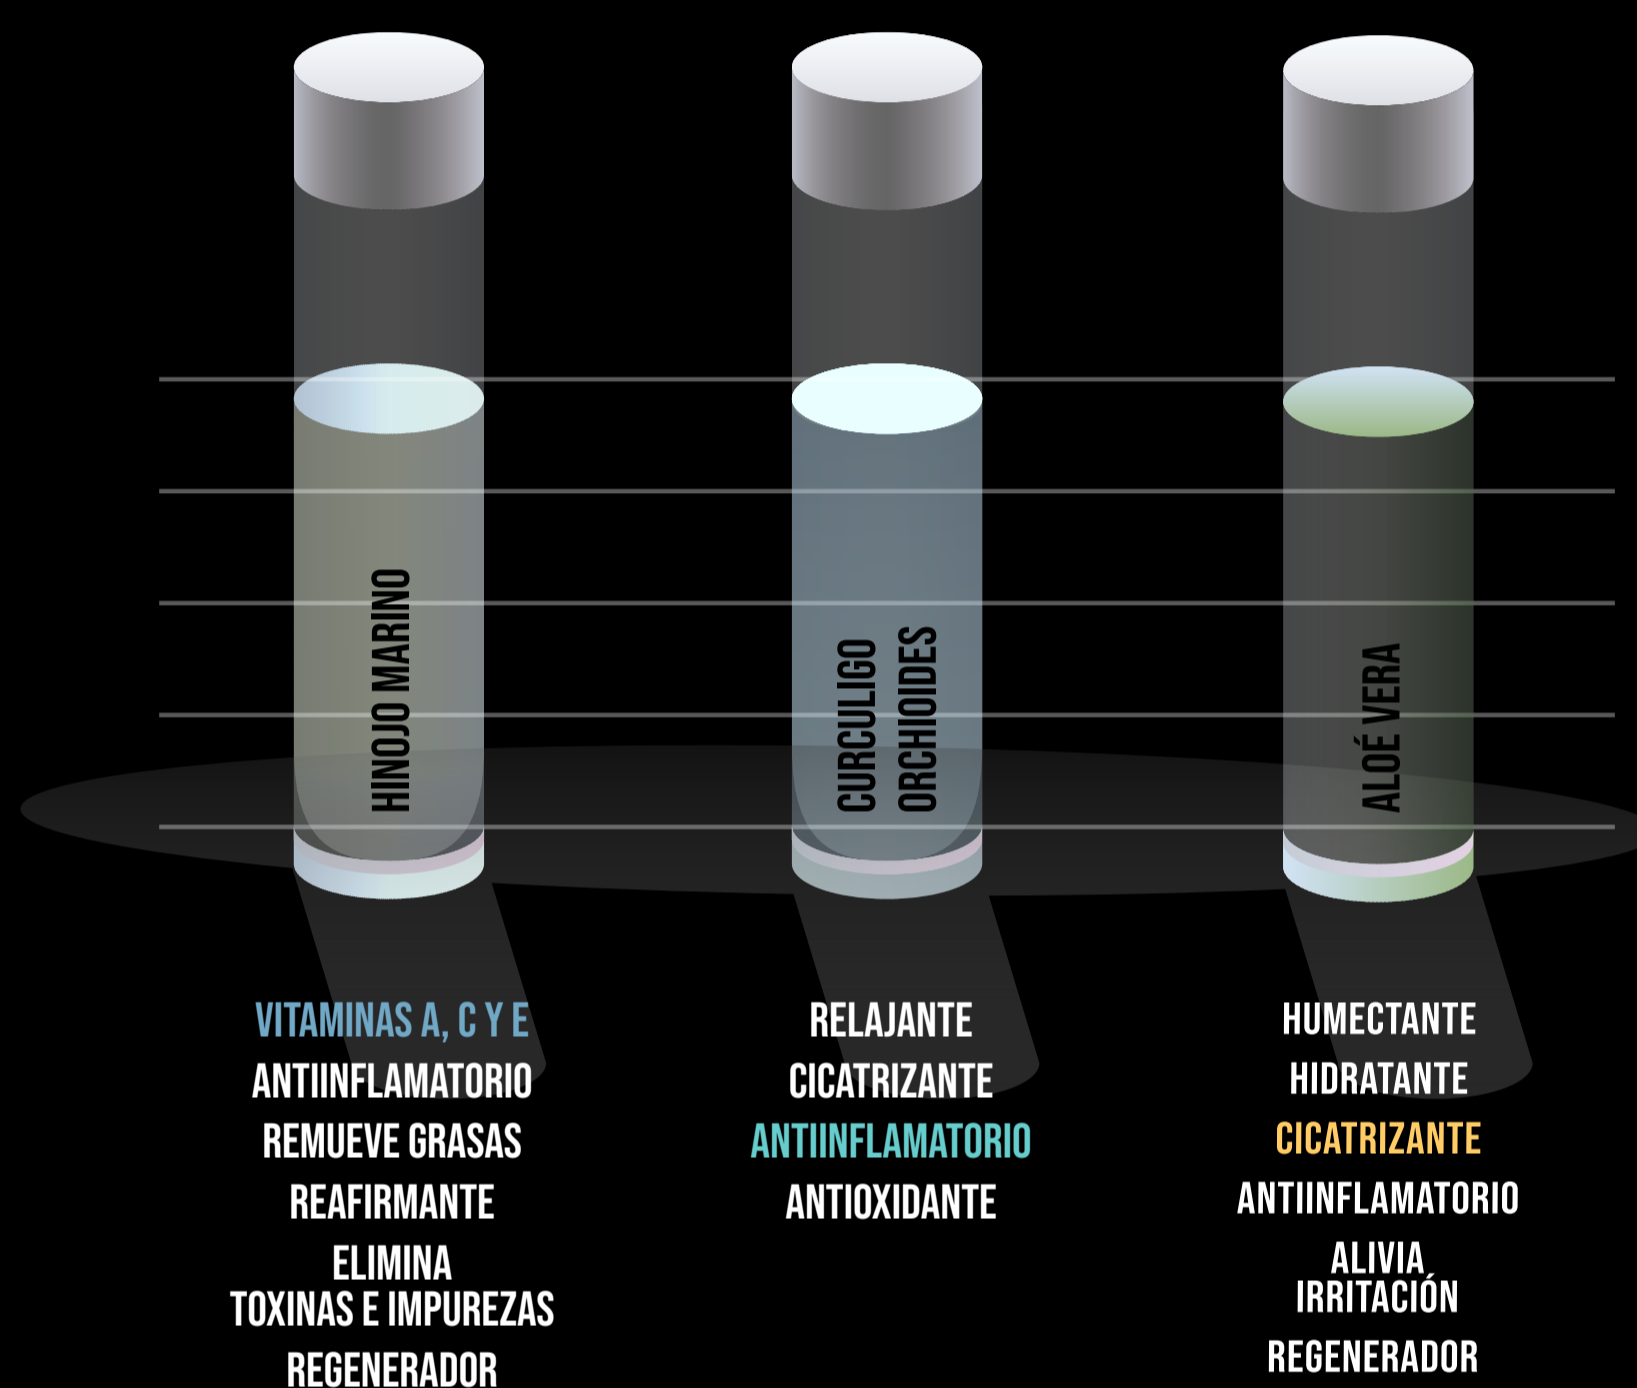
HINOJO MARINO

CURCULIGO ORCHIOIDES

ALOÉ VERA

VITAMINAS A, C Y E
ANTIINFLAMATORIO
REMUEVE GRASAS
REAFIRMANTE
ELIMINA TOXINAS E IMPUREZAS
REGENERADOR

RELAJANTE
CICATRIZANTE
ANTIINFLAMATORIO
ANTIOXIDANTE

HUMECTANTE
HIDRATANTE
CICATRIZANTE
ANTIINFLAMATORIO
ALIVIA IRRITACIÓN
REGENERADOR